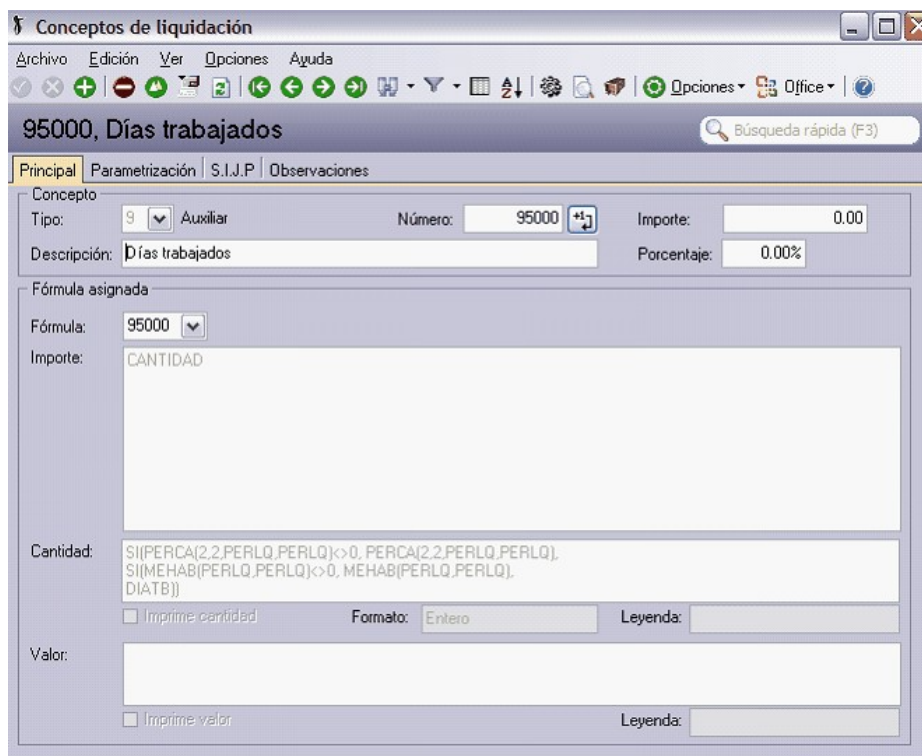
Conceptos de liquidación

Archivo Edición Ver Opciones Ayuda

Opciones Office

95000, Días trabajados

Búsqueda rápida (F3)

Principal Parametrización S.I.J.P Observaciones

Concepto

Tipo: 9 Auxiliar

Número: 95000

Importe: 0.00

Descripción: Días trabajados

Porcentaje: 0.00%

Fórmula asignada

Fórmula: 95000

Importe: CANTIDAD

Cantidad: SI(PERCA(2,2,PERLQ,PERLQ)<>0, PERCA(2,2,PERLQ,PERLQ), SI(MEHAB(PERLQ,PERLQ)<>0, MEHAB(PERLQ,PERLQ), DIATB))

Imprime cantidad

Formato: Entero

Leyenda:

Valor:

Imprime valor

Leyenda: